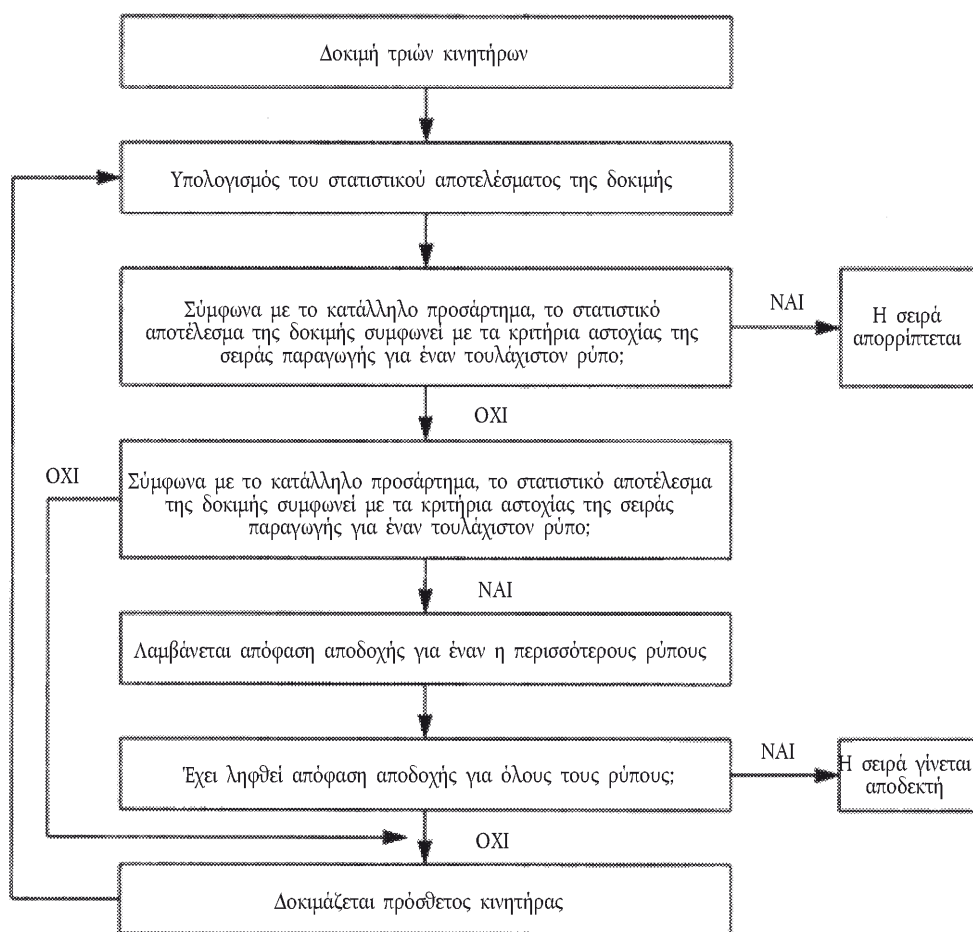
Δοκιμή τριών κινητήρων

Υπολογισμός του στατιστικού αποτελέσματος της δοκιμής

Σύμφωνα με το κατάλληλο προσάρτημα, το στατιστικό αποτέλεσμα της δοκιμής συμφωνεί με τα κριτήρια αστοχίας της σειράς παραγωγής για έναν τουλάχιστον ρύπο;

ΝΑΙ

Η σειρά απορρίπτεται

ΟΧΙ

ΟΧΙ

Σύμφωνα με το κατάλληλο προσάρτημα, το στατιστικό αποτέλεσμα της δοκιμής συμφωνεί με τα κριτήρια αστοχίας της σειράς παραγωγής για έναν τουλάχιστον ρύπο;

ΝΑΙ

Λαμβάνεται απόφαση αποδοχής για έναν η περισσότερους ρύπους

Έχει ληφθεί απόφαση αποδοχής για όλους τους ρύπους;

ΝΑΙ

Η σειρά γίνεται αποδεκτή

ΟΧΙ

Δοκιμάζεται πρόσθετος κινητήρας